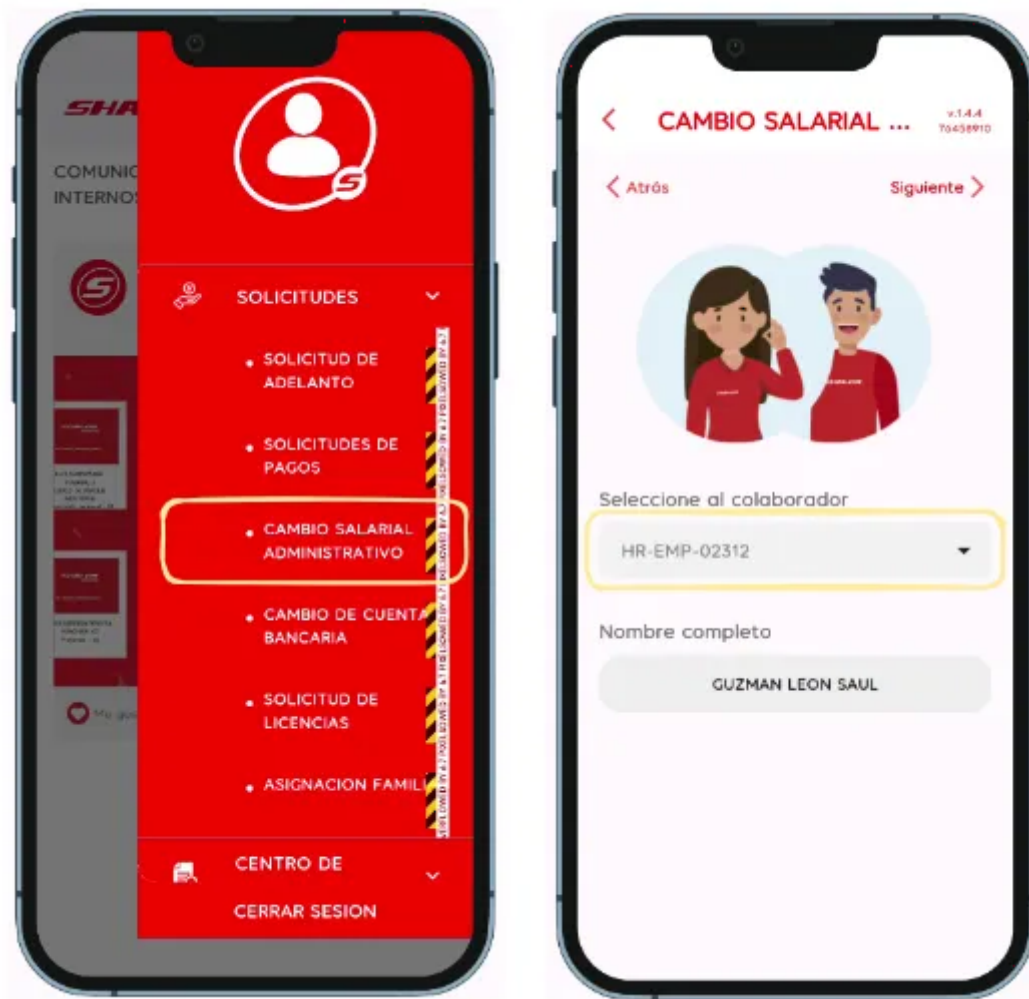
SHA

COMUNIC
INTERNOS

SOLICITUDES

SOLICITUD DE ADELANTO

SOLICITUDES DE PAGOS

CAMBIO SALARIAL ADMINISTRATIVO

CAMBIO DE CUENTA BANCARIA

SOLICITUD DE LICENCIAS

ASIGNACION FAMIL

CENTRO DE

CERRAR SESION

CAMBIO SALARIAL ...

v.1.4.4
76458910

Atrás

Siguiente

Seleccione al colaborador

HR-EMP-02312

Nombre completo

GUZMAN LEON SAUL